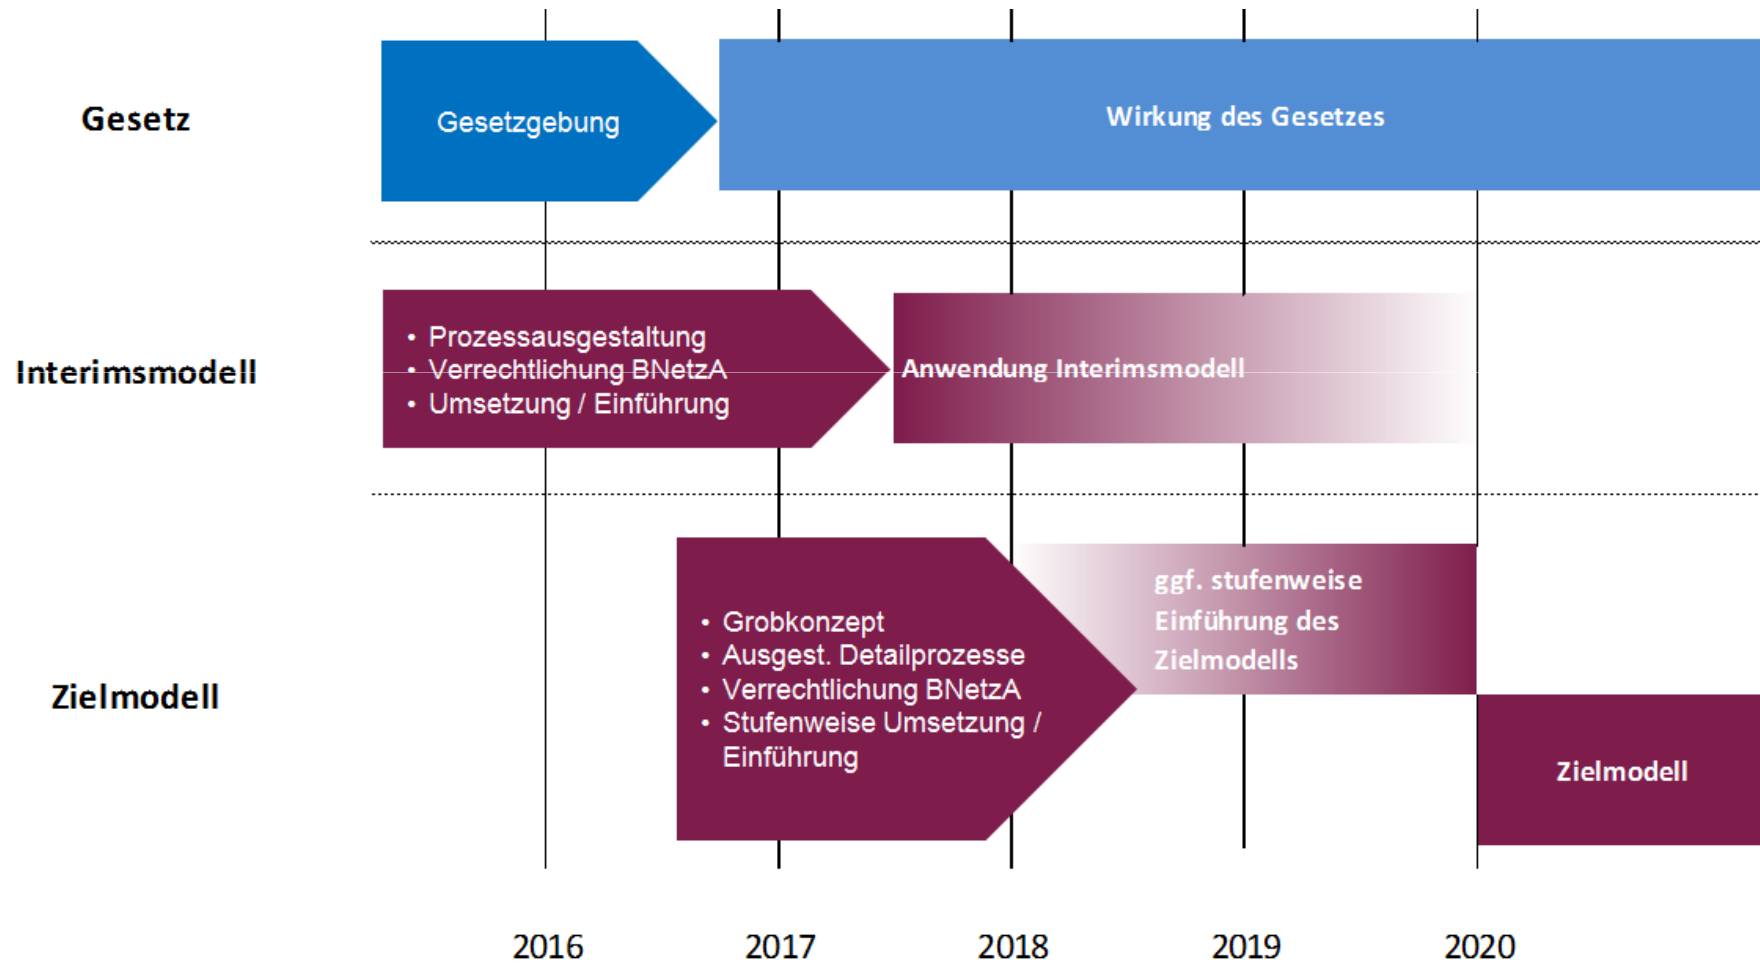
Gesetz

Gesetzgebung

Wirkung des Gesetzes

Interimsmodell

• Prozessausgestaltung
• Verrechtlichung BNetzA
• Umsetzung / Einführung

Anwendung Interimsmodell

Zielmodell

• Grobkonzept
• Ausgest. Detailprozesse
• Verrechtlichung BNetzA
• Stufenweise Umsetzung / Einführung

ggf. stufenweise Einführung des Zielmodells

Zielmodell

2016 2017 2018 2019 2020